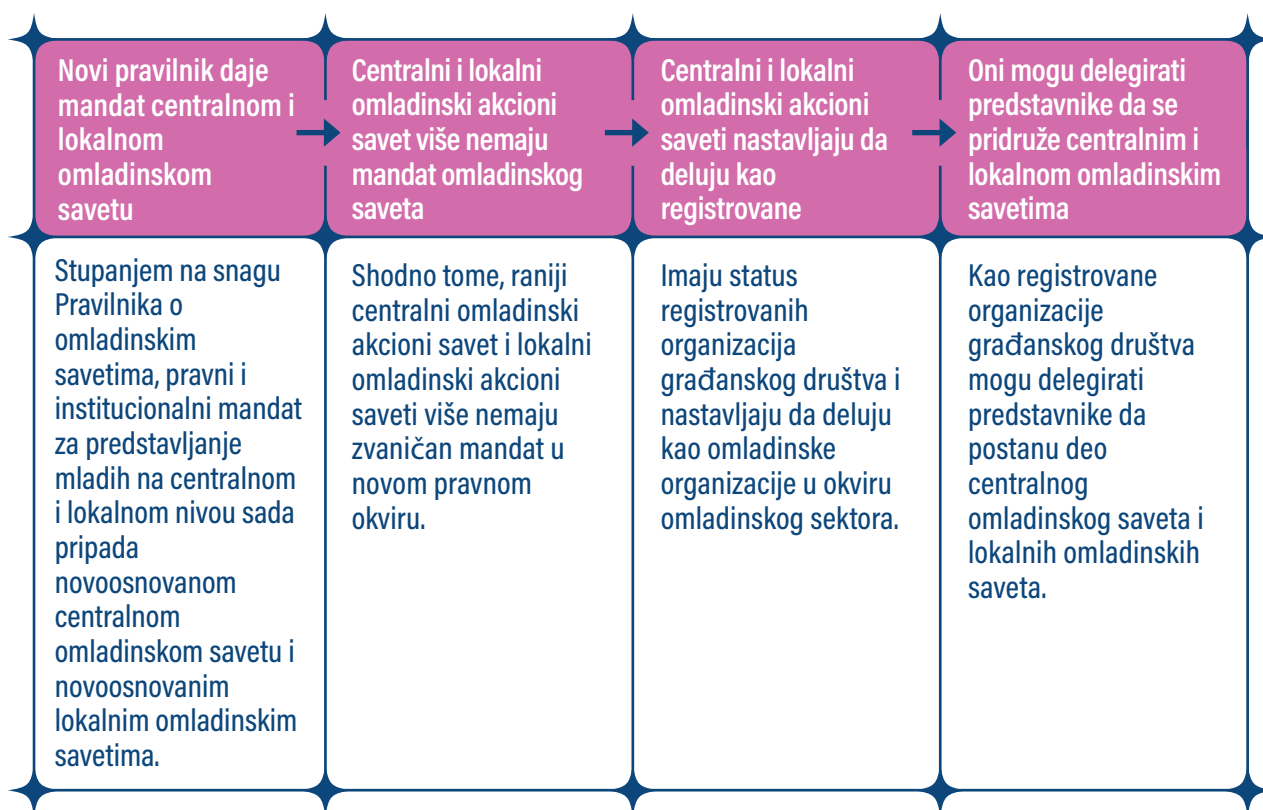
Novi pravilnik daje mandat centralnom i lokalnom omladinskom savetu

Centralni i lokalni omladinski akcioni savet više nemaju mandat omladinskog saveta

Centralni i lokalni omladinski akcioni saveti nastavljaju da deluju kao registrovane

Oni mogu delegirati predstavnike da se pridruže centralnim i lokalnom omladinskim savetima

Stupanjem na snagu Pravilnika o omladinskim savetima, pravni i institucionalni mandat za predstavljanje mladih na centralnom i lokalnom nivou sada pripada novoosnovanom centralnom omladinskom savetu i novoosnovanim lokalnim omladinskim savetima.

Shodno tome, raniji centralni omladinski akcioni savet i lokalni omladinski akcioni saveti više nemaju zvaničan mandat u novom pravnom okviru.

Imaju status registrovanih organizacija građanskog društva i nastavljaju da deluju kao omladinske organizacije u okviru omladinskog sektora.

Kao registrovane organizacije građanskog društva mogu delegirati predstavnike da postanu deo centralnog omladinskog saveta i lokalnih omladinskih saveta.